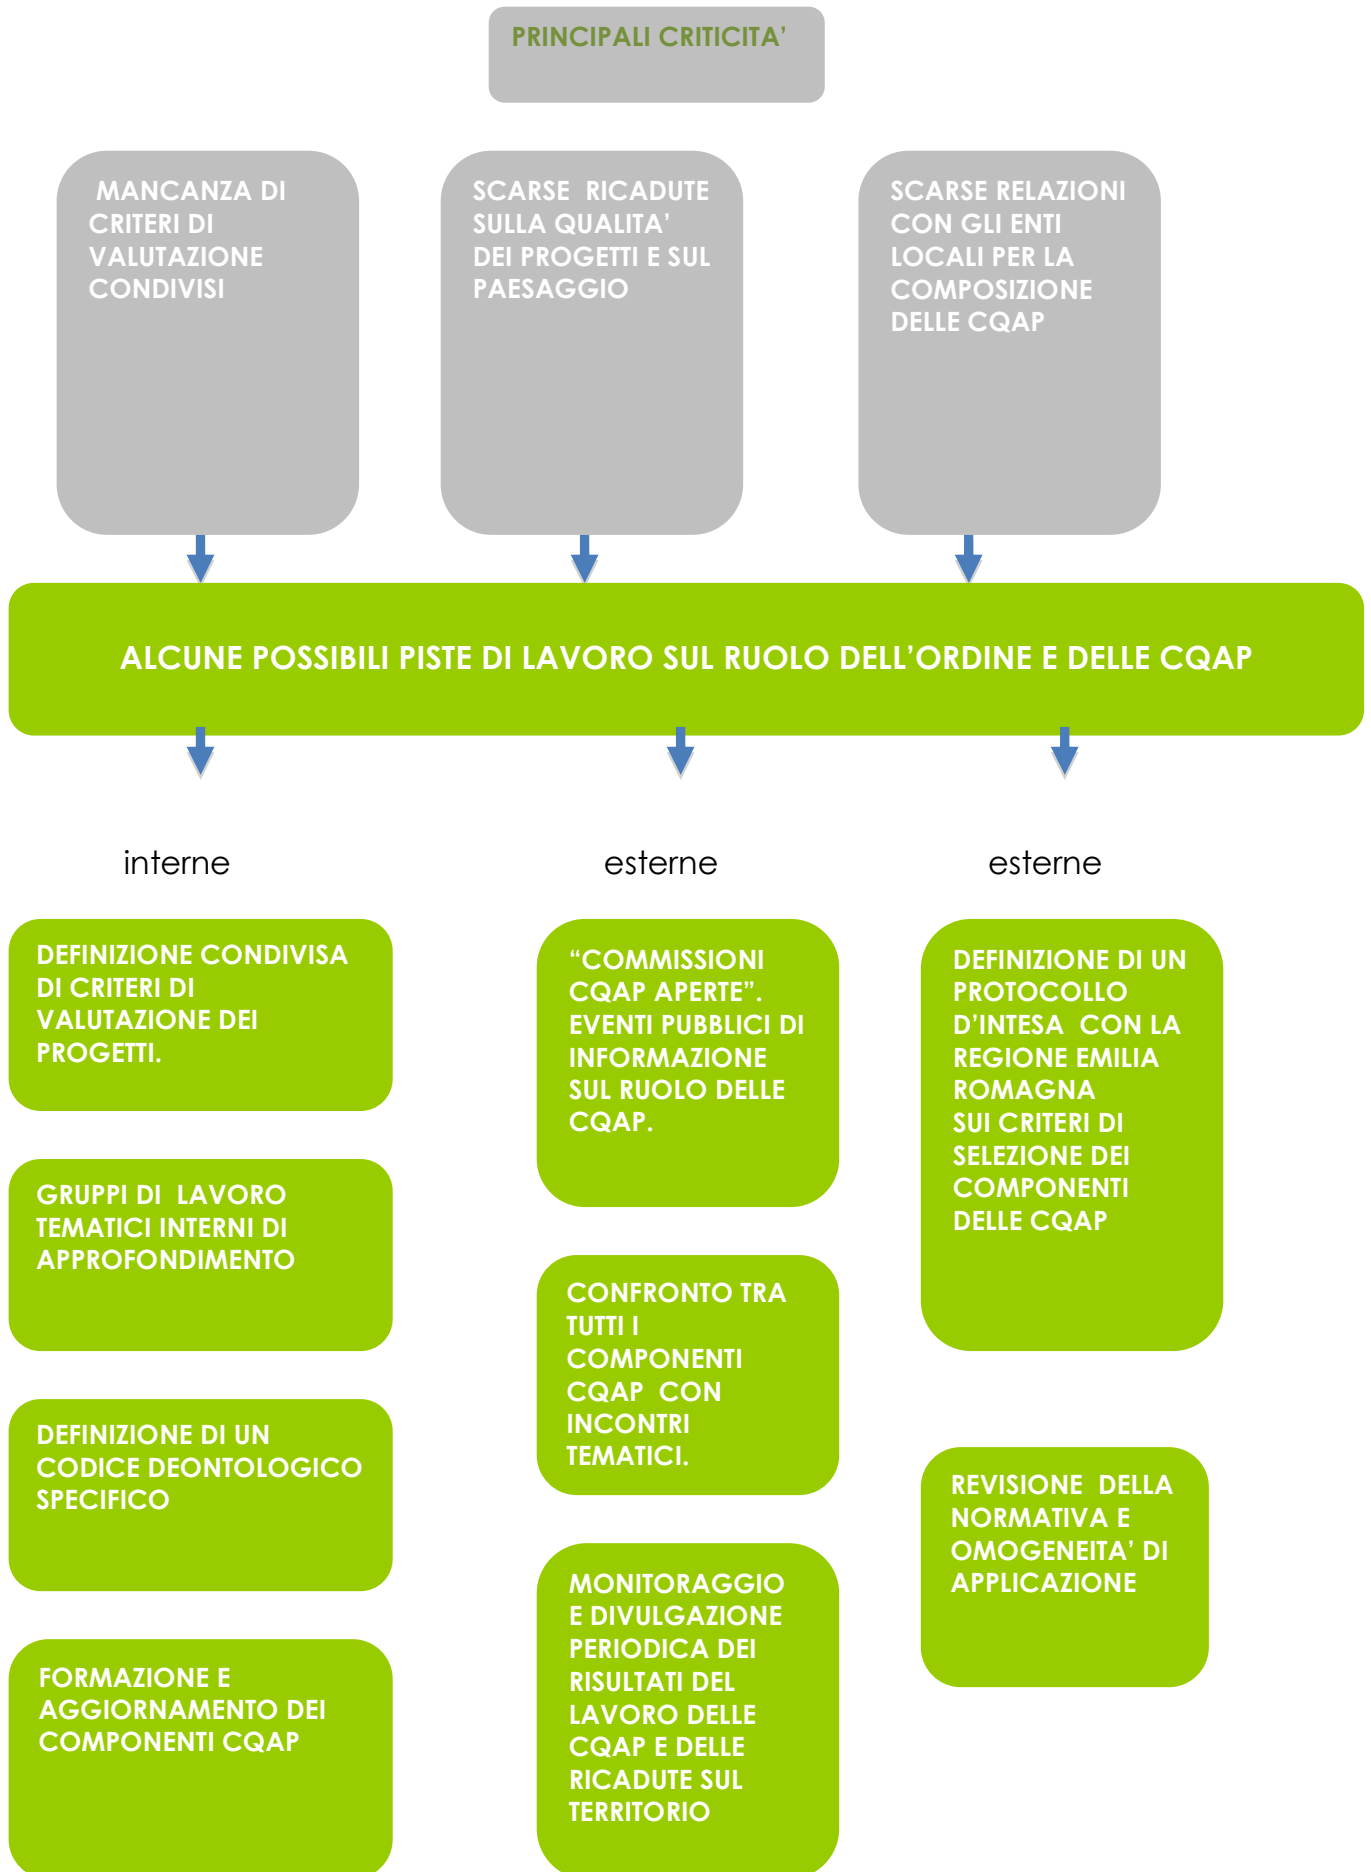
PRINCIPALI CRITICITA'

MANCANZA DI CRITERI DI VALUTAZIONE CONDIVISI

SCARSE RICADUTE SULLA QUALITA' DEI PROGETTI E SUL PAESAGGIO

SCARSE RELAZIONI CON GLI ENTI LOCALI PER LA COMPOSIZIONE DELLE CQAP

ALCUNE POSSIBILI PISTE DI LAVORO SUL RUOLO DELL'ORDINE E DELLE CQAP

interne

DEFINIZIONE CONDIVISA DI CRITERI DI VALUTAZIONE DEI PROGETTI.

GRUPPI DI LAVORO TEMATICI INTERNI DI APPROFONDIMENTO

DEFINIZIONE DI UN CODICE DEONTOLOGICO SPECIFICO

FORMAZIONE E AGGIORNAMENTO DEI COMPONENTI CQAP

esterne

"COMMISSIONI CQAP APERTE". EVENTI PUBBLICI DI INFORMAZIONE SUL RUOLO DELLE CQAP.

CONFRONTO TRA TUTTI I COMPONENTI CQAP CON INCONTRI TEMATICI.

MONITORAGGIO E DIVULGAZIONE PERIODICA DEI RISULTATI DEL LAVORO DELLE CQAP E DELLE RICADUTE SUL TERRITORIO

esterne

DEFINIZIONE DI UN PROTOCOLLO D'INTESA CON LA REGIONE EMILIA ROMAGNA SUI CRITERI DI SELEZIONE DEI COMPONENTI DELLE CQAP

REVISIONE DELLA NORMATIVA E OMOGENEITA' DI APPLICAZIONE